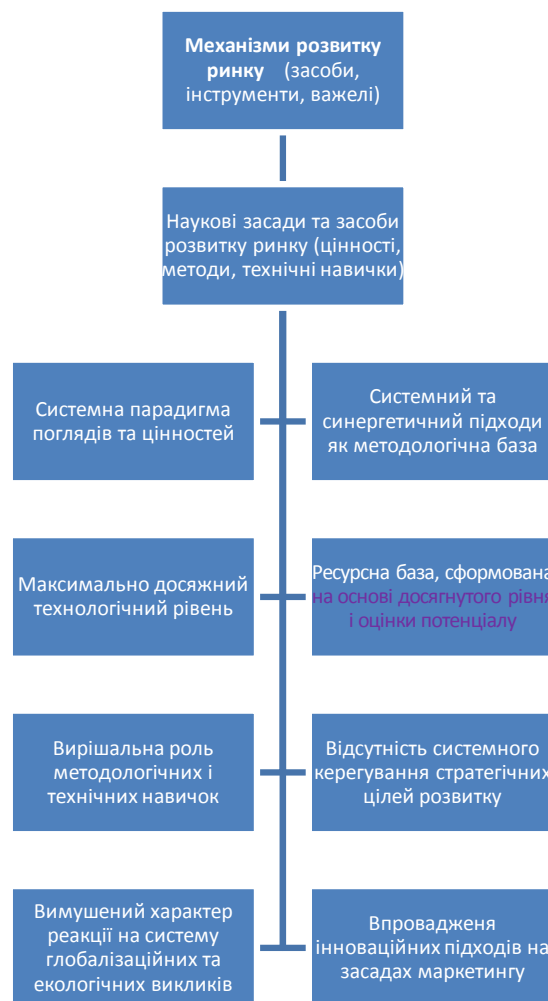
Механізми розвитку ринку (засоби, інструменти, важелі)

Наукові засади та засоби розвитку ринку (цінності, методи, технічні навички)

Системна парадигма поглядів та цінностей

Системний та синергетичний підходи як методологічна база

Максимально досяжний технологічний рівень

Ресурсна база, сформована на основі досягнутого рівня і оцінки потенціалу

Вирішальна роль методологічних і технічних навичок

Відсутність системного керегування стратегічних цілей розвитку

Вимушений характер реакції на систему глобалізаційних та екологічних викликів

Впроваджeння інноваційних підходів на засадах маркетингу